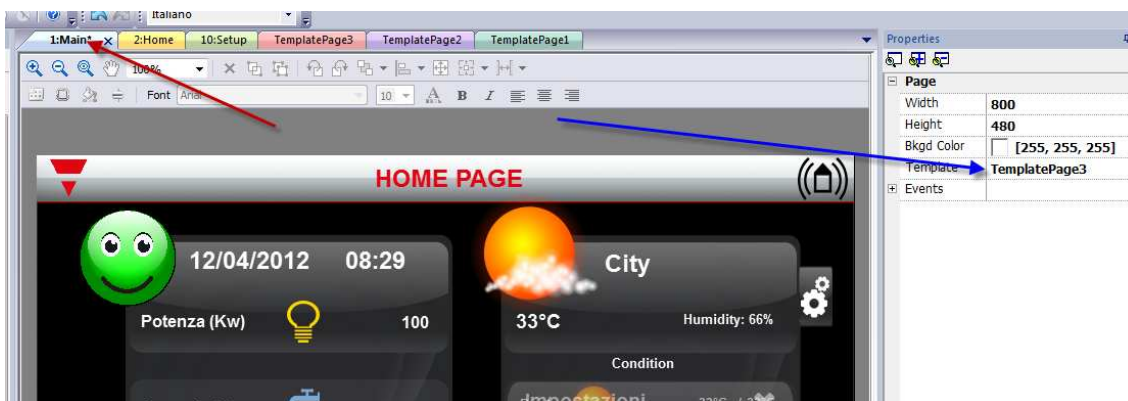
Italiano

1:Main* × 2:Home 10:Setup TemplatePage3 TemplatePage2 TemplatePage1

100%

Font Arial 10

HOME PAGE

12/04/2012 08:29

Potenza (Kw) 100

City

33°C Humidity: 66%

Condition

Properties

Page

| | |
|---|---|
| Width | 800 |
| Height | 480 |
| Bkgd Color | [255, 255, 255] |
| Template | TemplatePage3 |
| Events | |